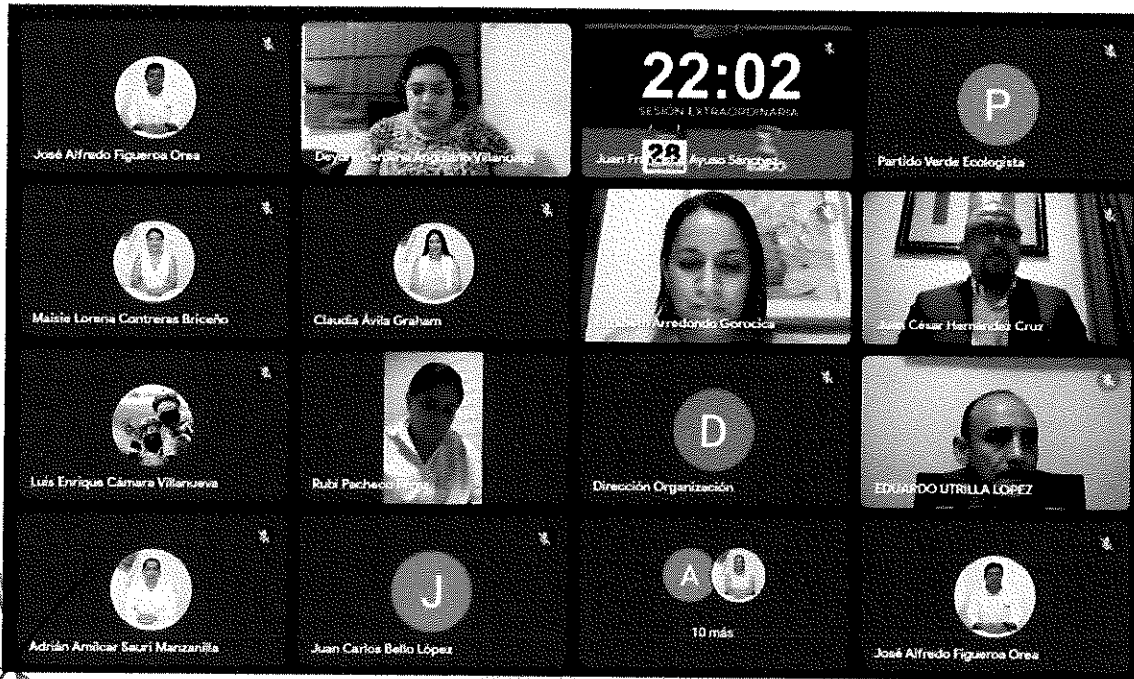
José Alfredo Figueroa Orea

Deyan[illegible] Anguiano Villanueva

22:02
SESIÓN EXTRAORDINARIA
Juan Fr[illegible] Ayuso Sánchez
28

P
Partido Verde Ecologista

Maisie Lorena Contreras Briceño

Claudia Ávila Graham

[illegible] Arredondo Gorocica

Juan César Hernández Cruz

Luis Enrique Cámara Villanueva

Rubí Pacheco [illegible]

D
Dirección Organización

EDUARDO UTRILLA LOPEZ

Adrián Amílcar Sauri Manzanilla

J
Juan Carlos Bello López

A
10 más

José Alfredo Figueroa Orea